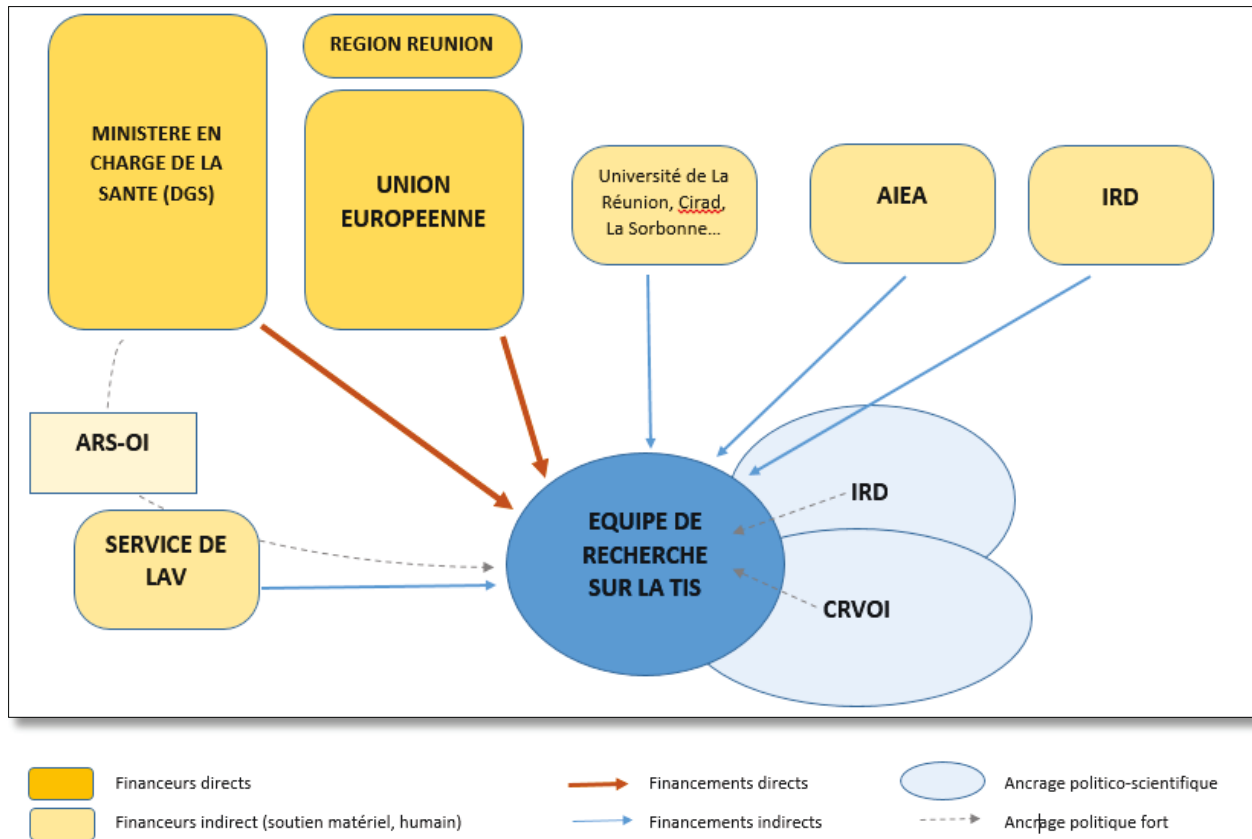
MINISTERE EN CHARGE DE LA SANTE (DGS)

REGION REUNION

UNION EUROPEENNE

Université de La Réunion, Cirad, La Sorbonne…

AIEA

IRD

ARS-OI

SERVICE DE LAV

EQUIPE DE RECHERCHE SUR LA TIS

IRD

CRVOI

Financeurs directs

Financeurs indirect (soutien matériel, humain)

Financements directs

Financements indirects

Ancrage politico-scientifique

Ancrage politique fort